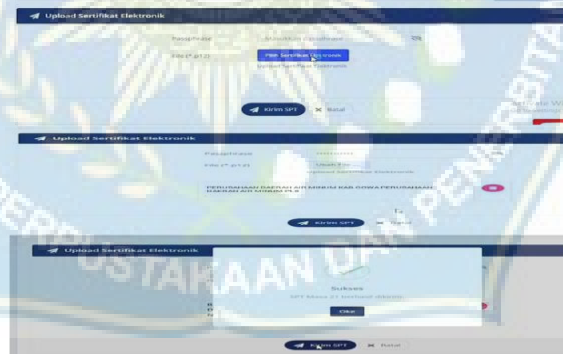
Upload Sertifikat Elektronik

Passphrase

File (*.p12)

Pilih Sertifikat Elektronik

Upload Sertifikat Elektronik

Kirim SPT

Batal

Upload Sertifikat Elektronik

Passphrase

File (*.p12)

Ubah File

Upload Sertifikat Elektronik

PERUSAHAAN DAERAH AIR MINUM KAB GOWA PERUSAHAAN DAERAH AIR MINUM KA

Kirim SPT

Batal

PERPUSTAKAAN DAN PENERBITAN

Upload Sertifikat Elektronik

Sukses

SPT Masa 21 berhasil dikirim

Oke

Kirim SPT

Batal